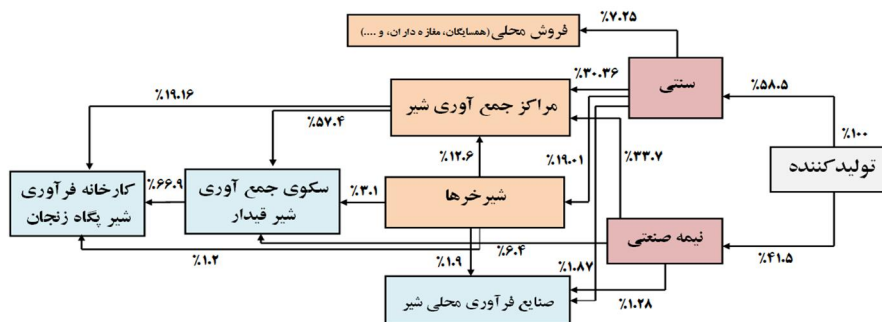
٪۷.۲۵
فروش محلی (همسایگان، مغازه داران، و ....)
٪۳۰.۳۶
سنتی
٪۵۸.۵
٪۱۹.۱۶
مراکز جمع آوری شیر
٪۵۷.۴
٪۱۰۰
تولیدکننده
٪۱۲.۶
٪۱۹.۰۱
٪۳۳.۷
٪۶۶.۹
کارخانه فرآوری شیر پگاه زنجان
سکوی جمع آوری شیر قیدار
٪۳.۱
شیرخرها
نیمه صنعتی
٪۶.۴
٪۱.۲
٪۱.۹
٪۱.۸۷
٪۴۱.۵
صنایع فرآوری محلی شیر
٪۱.۲۸